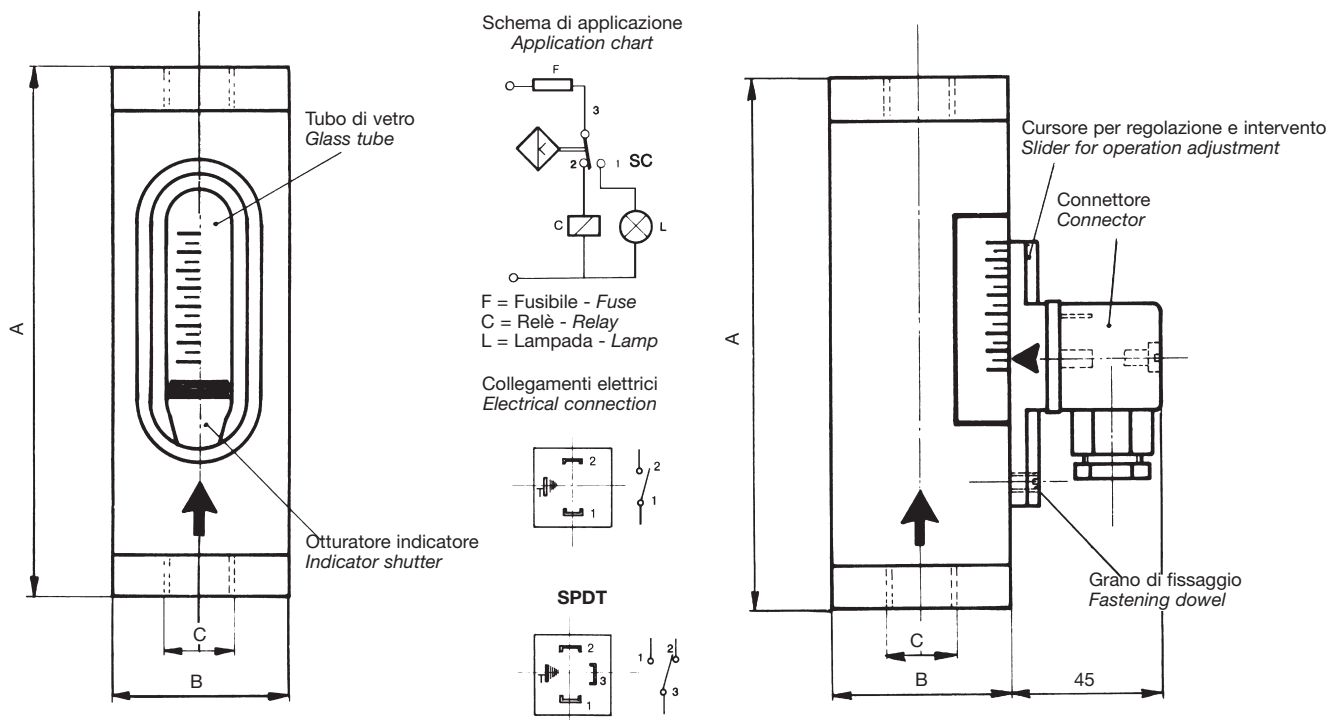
A

Tubo di vetro
*Glass tube*

Otturatore indicatore
*Indicator shutter*

C

B

Schema di applicazione
*Application chart*

F

3

K

2 1 SC

C

L

F = Fusibile - *Fuse*
C = Relè - *Relay*
L = Lampada - *Lamp*

Collegamenti elettrici
*Electrical connection*

2

1

2

1

SPDT

2

3

1

1 2

3

A

Cursore per regolazione e intervento
*Slider for operation adjustment*

Connettore
*Connector*

Grano di fissaggio
*Fastening dowel*

C

B

45